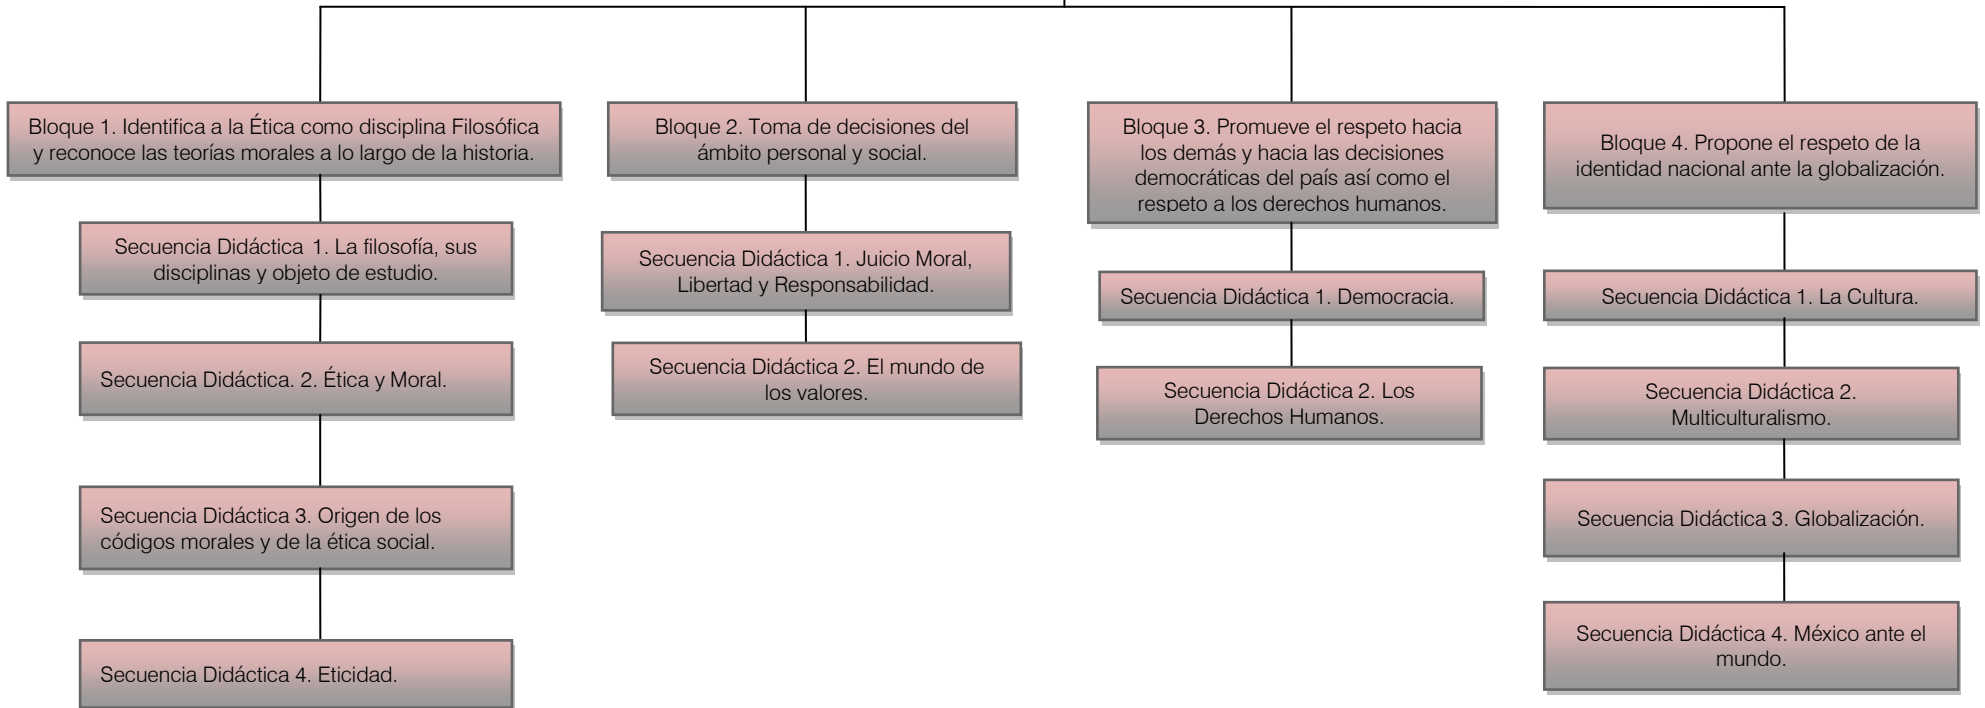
Bloque 1. Identifica a la Ética como disciplina Filosófica y reconoce las teorías morales a lo largo de la historia.

Secuencia Didáctica 1. La filosofía, sus disciplinas y objeto de estudio.

Secuencia Didáctica. 2. Ética y Moral.

Secuencia Didáctica 3. Origen de los códigos morales y de la ética social.

Secuencia Didáctica 4. Eticidad.

Bloque 2. Toma de decisiones del ámbito personal y social.

Secuencia Didáctica 1. Juicio Moral, Libertad y Responsabilidad.

Secuencia Didáctica 2. El mundo de los valores.

Bloque 3. Promueve el respeto hacia los demás y hacia las decisiones democráticas del país así como el respeto a los derechos humanos.

Secuencia Didáctica 1. Democracia.

Secuencia Didáctica 2. Los Derechos Humanos.

Bloque 4. Propone el respeto de la identidad nacional ante la globalización.

Secuencia Didáctica 1. La Cultura.

Secuencia Didáctica 2. Multiculturalismo.

Secuencia Didáctica 3. Globalización.

Secuencia Didáctica 4. México ante el mundo.